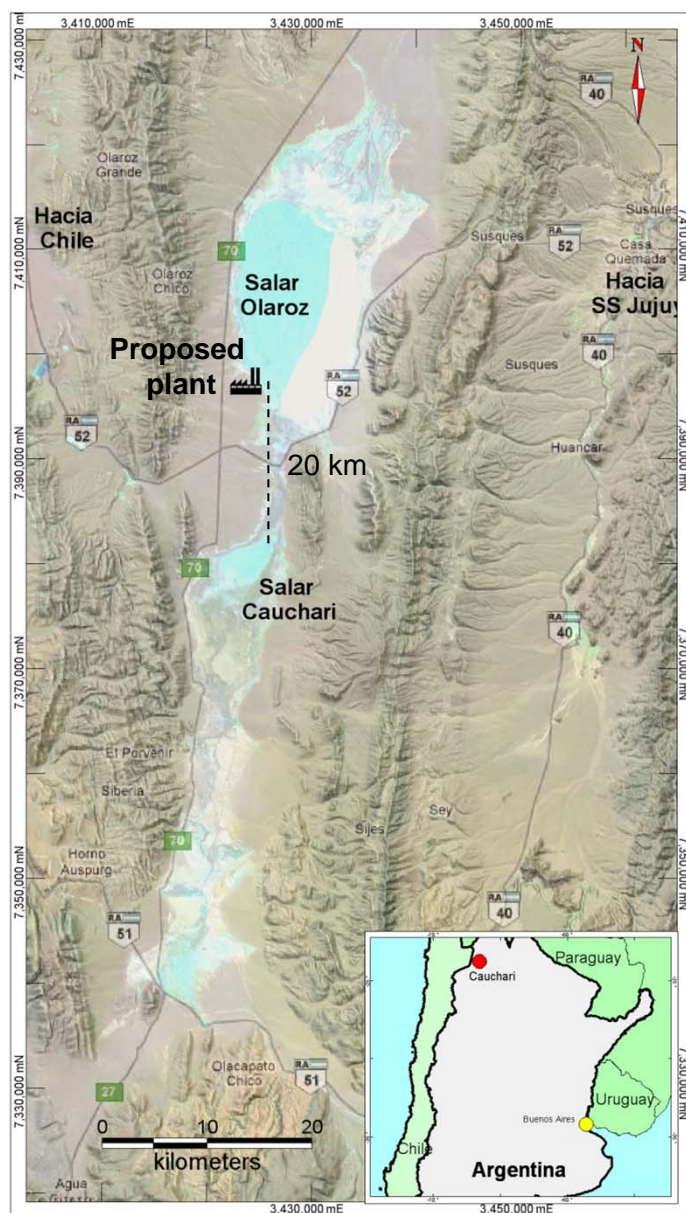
3,410,000 mE
3,430,000 mE
3,450,000 mE
7,430,000 mN
N
RA
40
Olaroz
Grande
Hacia
Chile
70
Susques
7,410,000 mN
Susques
RA
52
Casa
Quemada
Olaroz
Chico
Salar
Olaroz
Hacia
SS Jujuy
Proposed
plant
RA
40
Susques
RA
52
RA
52
Huancar
7,390,000 mN
7,390,000 mN
20 km
70
Salar
Cauchari
RA
40
7,370,000 mN
7,370,000 mN
El Porvenir
Siberia
Sey
Sijes
70
Horno
Auspurg
7,350,000 mN
7,350,000 mN
RA
40
RA
51
Paraguay
Cauchari
7,330,000 mN
Olacapato
Chico
RA
51
Uruguay
27
Buenos Aires
0
10
20
kilometers
Chile
Argentina
Agua
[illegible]
3,430,000 mE
3,450,000 mE